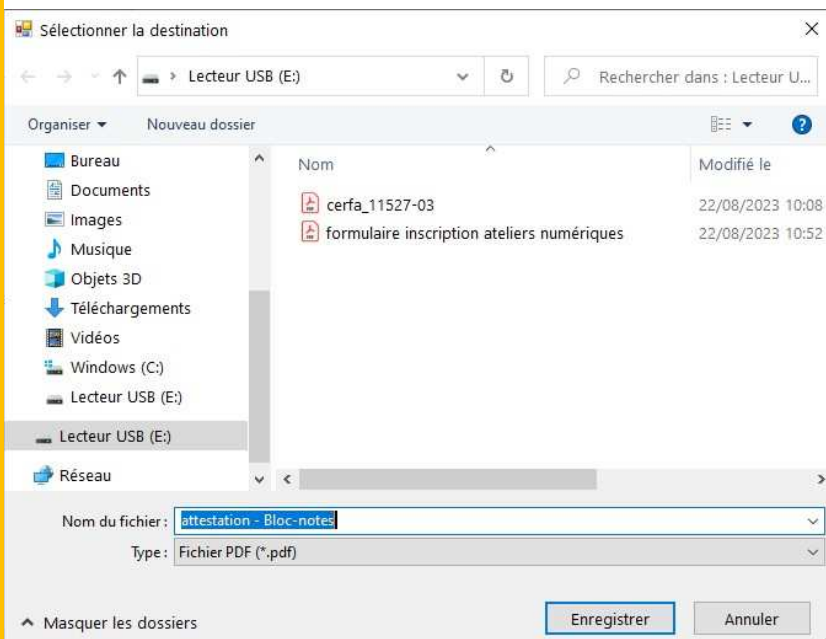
Sélectionner la destination

Lecteur USB (E:)

Rechercher dans : Lecteur U...

Organiser ▾ Nouveau dossier

Bureau
Documents
Images
Musique
Objets 3D
Téléchargements
Vidéos
Windows (C:)
Lecteur USB (E:)
Lecteur USB (E:)
Réseau

| Nom | Modifié le |
|---|---|
| cerfa_11527-03 | 22/08/2023 10:08 |
| formulaire inscription ateliers numériques | 22/08/2023 10:52 |

Nom du fichier : attestation - Bloc-notes
Type : Fichier PDF (*.pdf)

Masquer les dossiers

Enregistrer Annuler